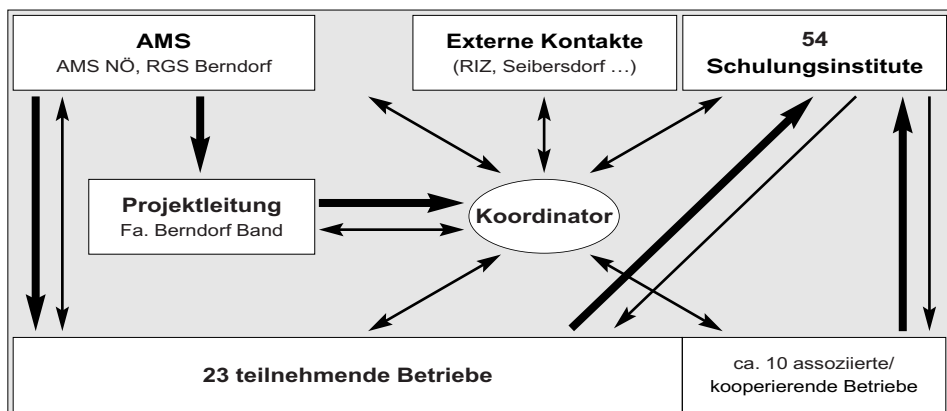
AMS
AMS NÖ, RGS Berndorf

Externe Kontakte
(RIZ, Seibersdorf …)

54
Schulungsinstitute

Projektleitung
Fa. Berndorf Band

Koordinator

23 teilnehmende Betriebe

ca. 10 assoziierte/
kooperierende Betriebe